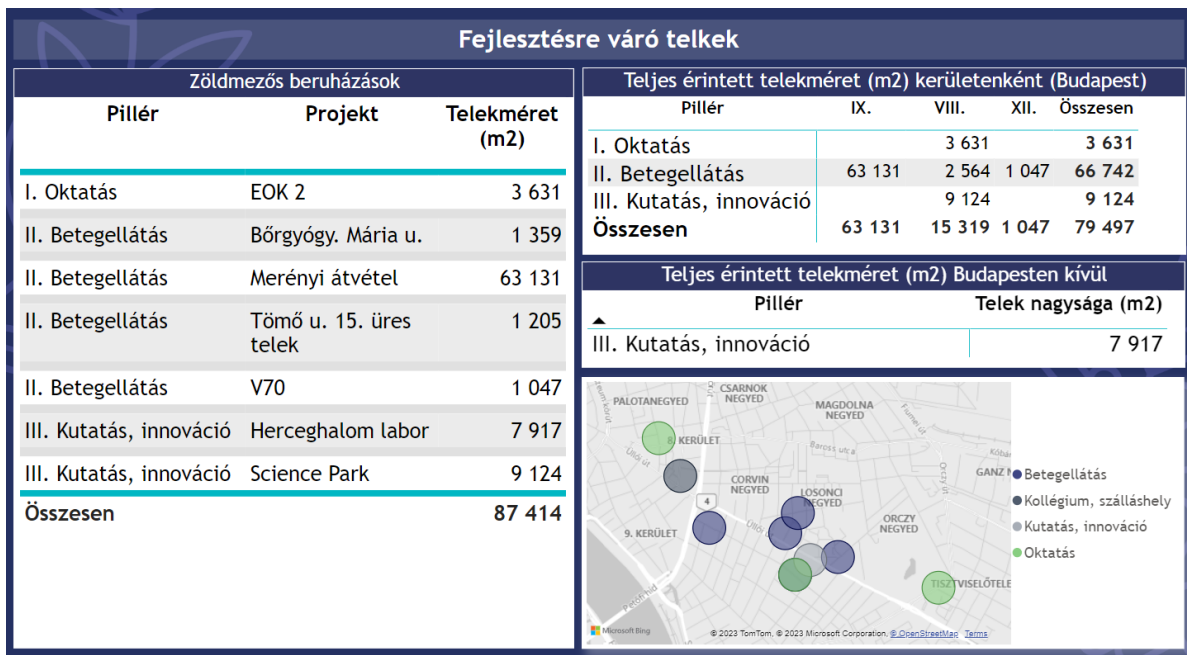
Fejlesztésre váró telkek

Zöldmezős beruházások

| Pillér | Projekt | Telekméret (m2) |
|---|---|---|
| I. Oktatás | EOK 2 | 3 631 |
| II. Betegellátás | Bőrgyógy. Mária u. | 1 359 |
| II. Betegellátás | Merényi átvétel | 63 131 |
| II. Betegellátás | Tömő u. 15. üres telek | 1 205 |
| II. Betegellátás | V70 | 1 047 |
| III. Kutatás, innováció | Herceghalom labor | 7 917 |
| III. Kutatás, innováció | Science Park | 9 124 |
| Összesen | | 87 414 |

Teljes érintett telekméret (m2) kerületenként (Budapest)

| Pillér | IX. | VIII. | XII. | Összesen |
|---|---|---|---|---|
| I. Oktatás | | 3 631 | | 3 631 |
| II. Betegellátás | 63 131 | 2 564 | 1 047 | 66 742 |
| III. Kutatás, innováció | | 9 124 | | 9 124 |
| Összesen | 63 131 | 15 319 | 1 047 | 79 497 |

Teljes érintett telekméret (m2) Budapesten kívül

| Pillér | Telek nagysága (m2) |
|---|---|
| III. Kutatás, innováció | 7 917 |

PALOTANEGYED
CSARNOK NEGYED
MAGDOLNA NEGYED
8. KERÜLET
CORVIN NEGYED
LOSONCI NEGYED
ORCZY NEGYED
9. KERÜLET
GANZ N
TISZTVISELŐTELE
4
Üllői út
Baross utca
Fiumei út
Orczy út
Petőfi híd
Microsoft Bing
© 2023 TomTom, © 2023 Microsoft Corporation, © OpenStreetMap Terms

Betegellátás
Kollégium, szálláshely
Kutatás, innováció
Oktatás